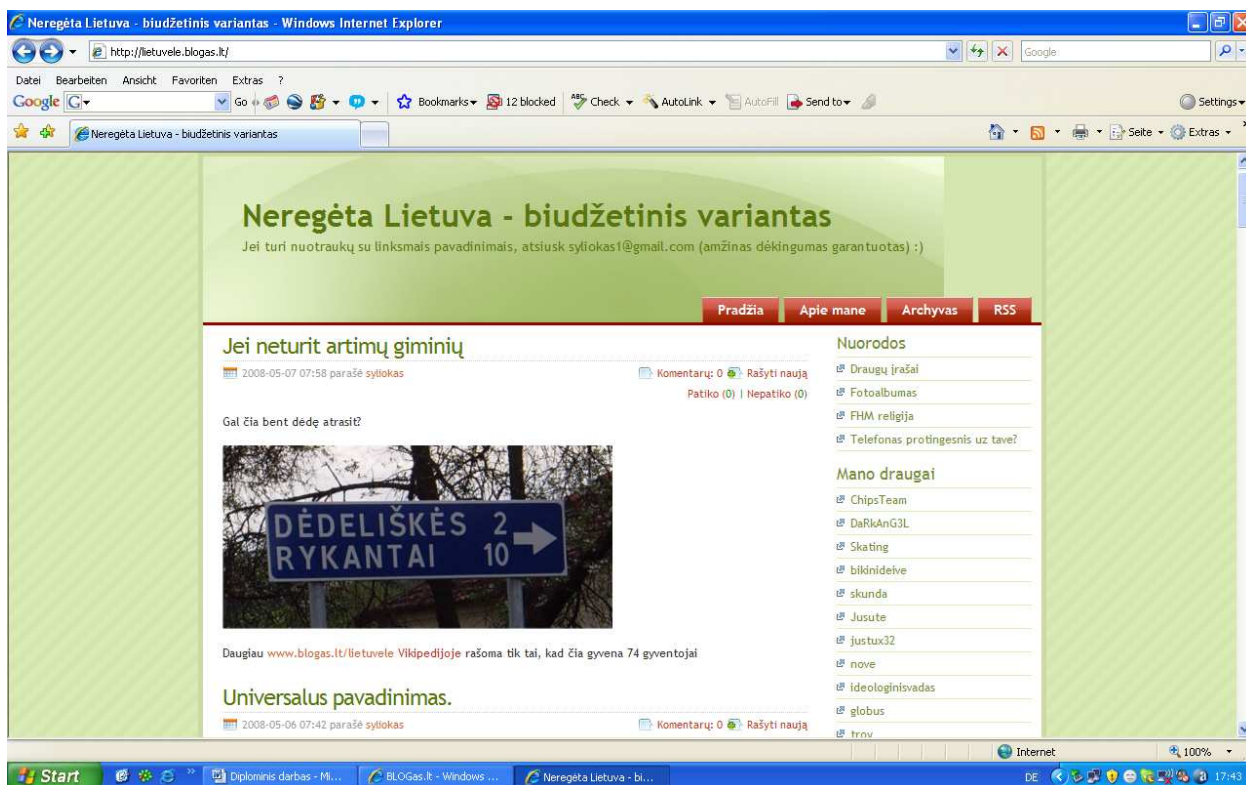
Neregėta Lietuva - biudžetinis variantas - Windows Internet Explorer

http://lietuvele.blogas.lt/

Google

Datei Bearbeiten Ansicht Favoriten Extras ?

Google G Go Bookmarks 12 blocked Check AutoLink AutoFill Send to Settings

Neregėta Lietuva - biudžetinis variantas

Seite Extras

Neregėta Lietuva - biudžetinis variantas

Jei turi nuotraukų su linksmais pavadinimais, atsiusk syliokas1@gmail.com (amžinas dėkingumas garantuotas) :)

Pradžia Apie mane Archyvas RSS

Jei neturit artimų giminių

2008-05-07 07:58 parašė syliokas

Komentarų: 0 Rašyti naują

Patiko (0) | Nepatiko (0)

Gal čia bent dėdę atrasit?

DĖDELIŠKĖS 2
RYKANTAI 10

Daugiau www.blogas.lt/lietuvele Vikipedijoje rašoma tik tai, kad čia gyvena 74 gyventojai

Universalus pavadinimas.

2008-05-06 07:42 parašė syliokas

Komentarų: 0 Rašyti naują

Nuorodos

Draugų įrašai

Fotoalbumas

FHM religija

Telefonas protingesnis uz tave?

Mano draugai

ChipsTeam

DaRkAnG3L

Skating

bikinideive

skunda

Jusute

justux32

nove

ideologinisvadas

globus

troy

Internet

100%

Start

Diplominis darbas - Mi...

BLOGas.lt - Windows ...

Neregėta Lietuva - bi...

DE

17:43